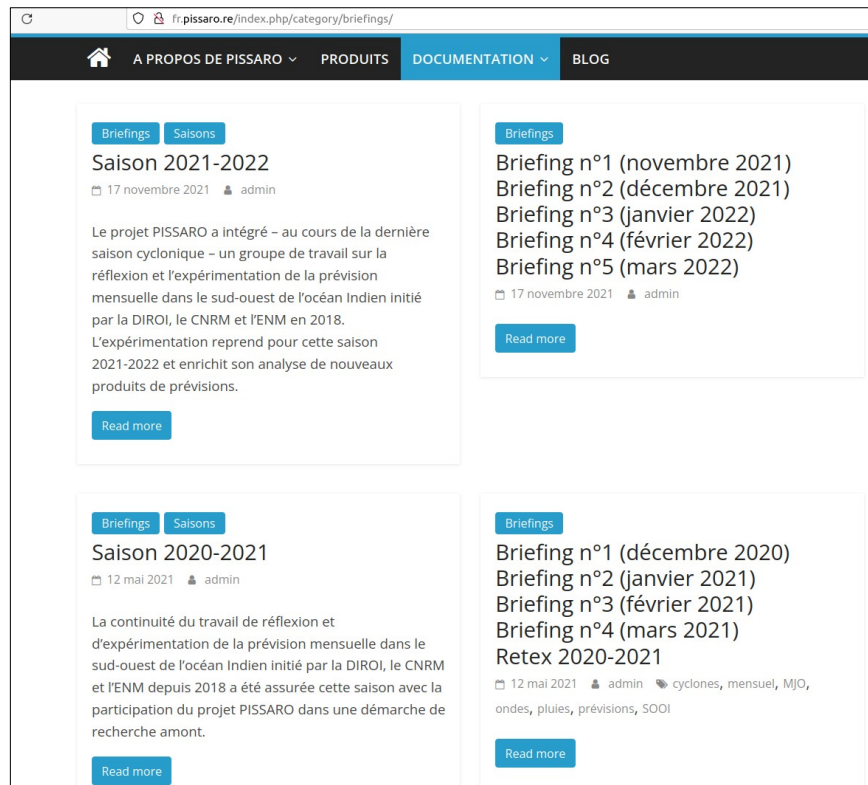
fr.pissaro.re/index.php/category/briefings/

A PROPOS DE PISSARO PRODUITS DOCUMENTATION BLOG

Briefings Saisons
Saison 2021-2022
17 novembre 2021 admin

Le projet PISSARO a intégré – au cours de la dernière saison cyclonique – un groupe de travail sur la réflexion et l'expérimentation de la prévision mensuelle dans le sud-ouest de l'océan Indien initié par la DIROI, le CNRM et l'ENM en 2018. L'expérimentation reprend pour cette saison 2021-2022 et enrichit son analyse de nouveaux produits de prévisions.

Read more

Briefings
Briefing n°1 (novembre 2021)
Briefing n°2 (décembre 2021)
Briefing n°3 (janvier 2022)
Briefing n°4 (février 2022)
Briefing n°5 (mars 2022)
17 novembre 2021 admin

Read more

Briefings Saisons
Saison 2020-2021
12 mai 2021 admin

La continuité du travail de réflexion et d'expérimentation de la prévision mensuelle dans le sud-ouest de l'océan Indien initié par la DIROI, le CNRM et l'ENM depuis 2018 a été assurée cette saison avec la participation du projet PISSARO dans une démarche de recherche amont.

Read more

Briefings
Briefing n°1 (décembre 2020)
Briefing n°2 (janvier 2021)
Briefing n°3 (février 2021)
Briefing n°4 (mars 2021)
Retex 2020-2021
12 mai 2021 admin cyclones, mensuel, MJO, ondes, pluies, prévisions, SOOI

Read more